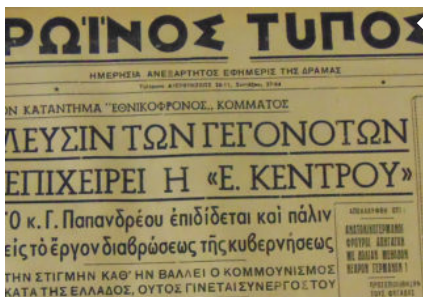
ΡΩΪΝΟΣ ΤΥΠΟΣ

ΗΜΕΡΗΣΙΑ ΑΝΕΞΑΡΤΗΤΟΣ ΕΦΗΜΕΡΙΣ ΤΗΣ ΔΡΑΜΑΣ

Τηλέφωνα: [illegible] Συντάξεως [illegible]

ΟΝ ΚΑΤΑΝΤΗΜΑ "ΕΘΝΙΚΟΦΡΟΝΟΣ" ΚΟΜΜΑΤΟΣ

ΛΕΥΣΙΝ ΤΩΝ ΓΕΓΟΝΟΤΩΝ ΕΠΙΧΕΙΡΕΙ Η «Ε. ΚΕΝΤΡΟΥ»

Ο κ. Γ. Παπανδρέου ἐπιδίδεται καὶ πάλιν εἰς τὸ ἔργον διαβρώσεως τῆς κυβερνήσεως

ΤΗΝ ΣΤΙΓΜΗΝ ΚΑΘ' ΗΝ ΒΑΛΛΕΙ Ο ΚΟΜΜΟΥΝΙΣΜΟΣ ΚΑΤΑ ΤΗΣ ΕΛΛΑΔΟΣ, ΟΥΤΟΣ ΓΙΝΕΤΑΙ ΣΥΝΕΡΓΟΣ ΤΟΥ

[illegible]